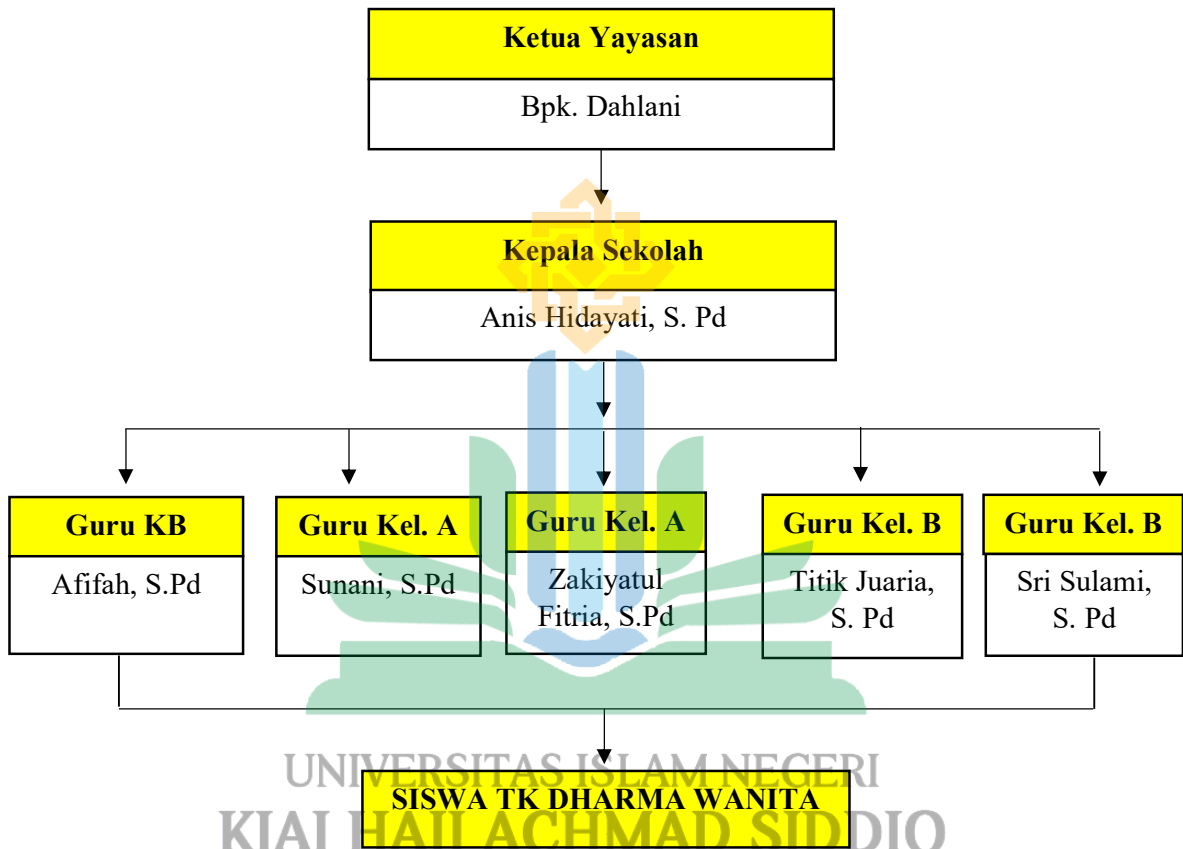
Ketua Yayasan

Bpk. Dahlani

Kepala Sekolah

Anis Hidayati, S. Pd

Guru KB

Afifah, S.Pd

Guru Kel. A

Sunani, S.Pd

Guru Kel. A

Zakiyatul Fitria, S.Pd

Guru Kel. B

Titik Juaria, S. Pd

Guru Kel. B

Sri Sulami, S. Pd

UNIVERSITAS ISLAM NEGERI

SISWA TK DHARMA WANITA

KIAI HAJI ACHMAD SIDDIQ